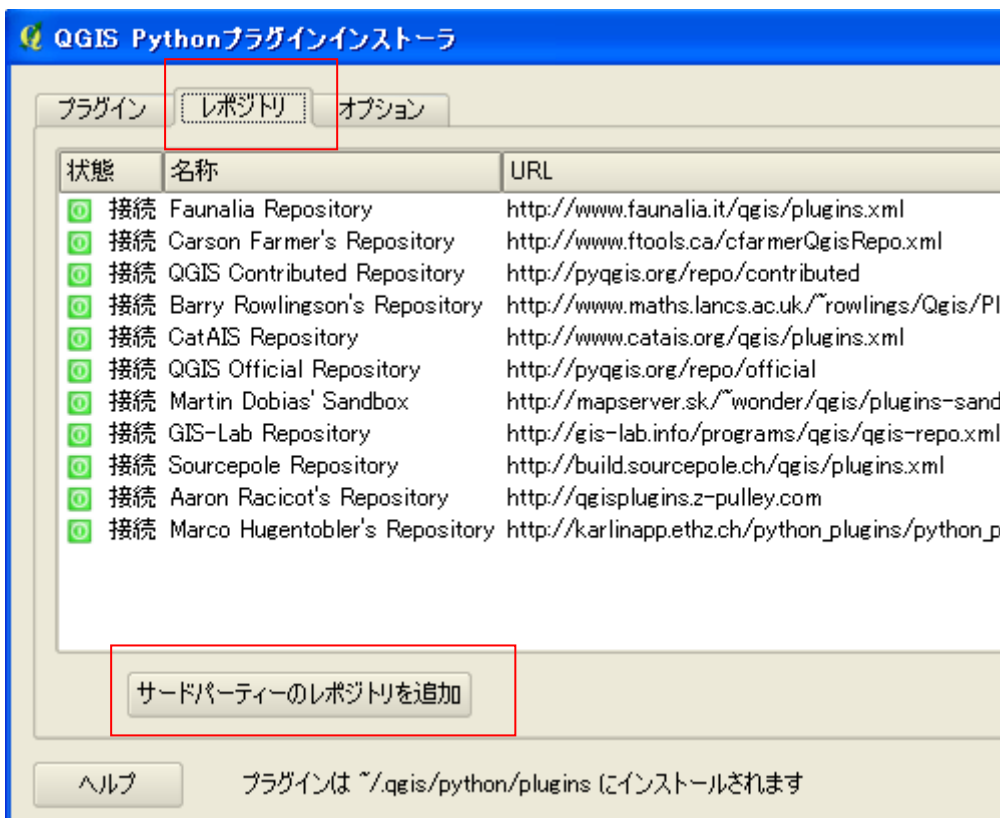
QGIS Pythonプラグインインストーラ

プラグイン | レポジトリ | オプション

| 状態 | 名称 | URL |
|---|---|---|
| 接続 | Faunalia Repository | http://www.faunalia.it/qgis/plugins.xml |
| 接続 | Carson Farmer's Repository | http://www.ftools.ca/cfarmerQgisRepo.xml |
| 接続 | QGIS Contributed Repository | http://pyqgis.org/repo/contributed |
| 接続 | Barry Rowlingson's Repository | http://www.maths.lancs.ac.uk/~rowlings/Qgis/Pl |
| 接続 | CatAIS Repository | http://www.catais.org/qgis/plugins.xml |
| 接続 | QGIS Official Repository | http://pyqgis.org/repo/official |
| 接続 | Martin Dobias' Sandbox | http://mapserver.sk/~wonder/qgis/plugins-sand |
| 接続 | GIS-Lab Repository | http://gis-lab.info/programs/qgis/qgis-repo.xml |
| 接続 | Sourcepole Repository | http://build.sourcepole.ch/qgis/plugins.xml |
| 接続 | Aaron Racicot's Repository | http://qgisplugins.z-pulley.com |
| 接続 | Marco Hugentobler's Repository | http://karlinapp.ethz.ch/python_plugins/python_p |

サードパーティーのレポジトリを追加

ヘルプ

プラグインは ~/.qgis/python/plugins にインストールされます